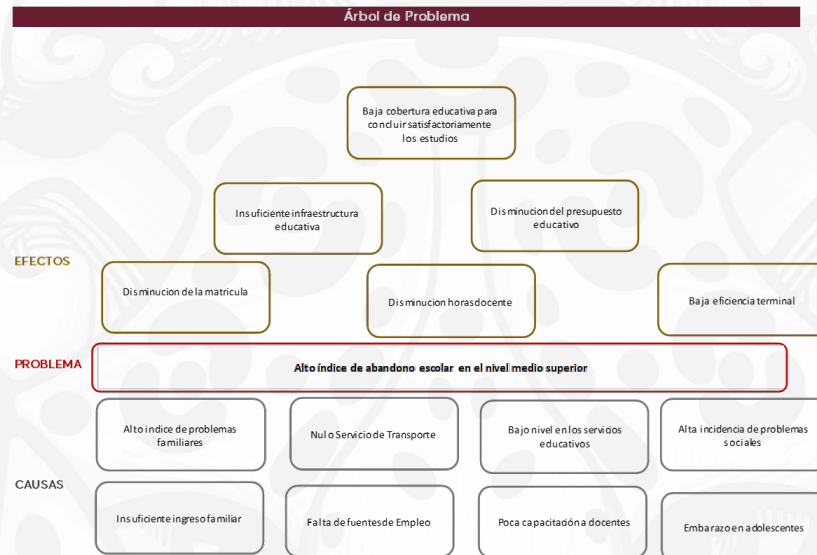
Árbol de Problema

Baja cobertura educativa para concluir satisfactoriamente los estudios

Insuficiente infraestructura educativa

Disminucion del presupuesto educativo

EFECTOS

Disminucion de la matricula

Disminucion horas docente

Baja eficiencia terminal

PROBLEMA

Alto índice de abandono escolar en el nivel medio superior

Alto indice de problemas familiares

Nulo Servicio de Transporte

Bajo nivel en los servicios educativos

Alta incidencia de problemas sociales

CAUSAS

Insuficiente ingreso familiar

Falta de fuentes de Empleo

Poca capacitación a docentes

Embarazo en adolescentes